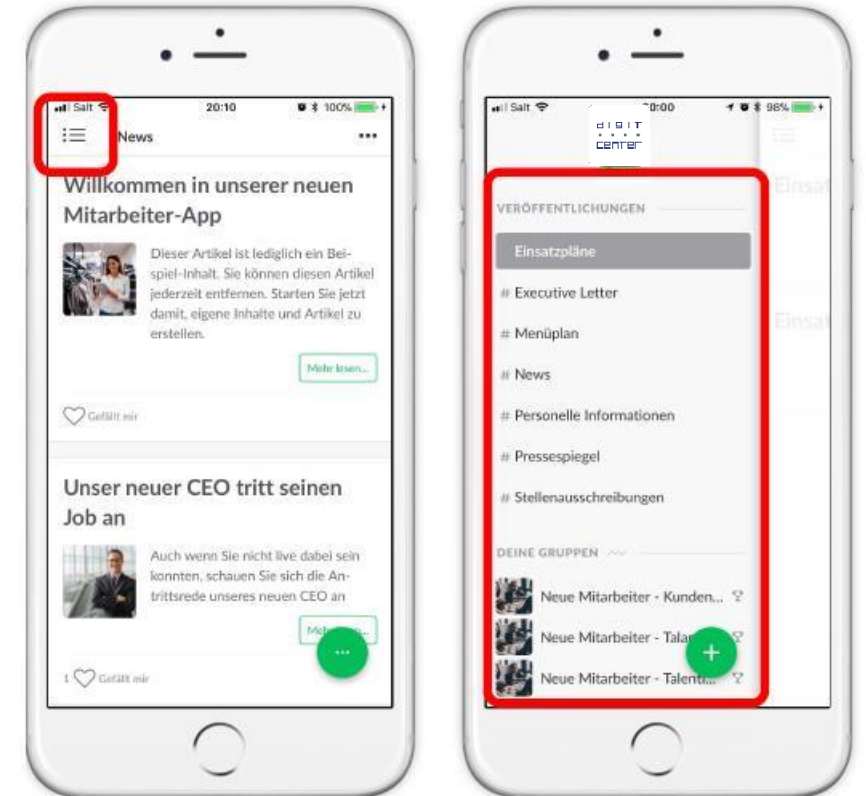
Salt 20:10 100%

News •••

Willkommen in unserer neuen Mitarbeiter-App

Dieser Artikel ist lediglich ein Beispiel-Inhalt. Sie können diesen Artikel jederzeit entfernen. Starten Sie jetzt damit, eigene Inhalte und Artikel zu erstellen.

Mehr lesen...

Gefällt mir

Unser neuer CEO tritt seinen Job an

Auch wenn Sie nicht live dabei sein konnten, schauen Sie sich die Antrittsrede unseres neuen CEO an

Mehr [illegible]

1 Gefällt mir

Salt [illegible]0:00 98%

digit center

Einsat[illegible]

Einsat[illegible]

VERÖFFENTLICHUNGEN

Einsatzpläne

# Executive Letter

# Menüplan

# News

# Personelle Informationen

# Pressespiegel

# Stellenausschreibungen

DEINE GRUPPEN

Neue Mitarbeiter - Kunden...

Neue Mitarbeiter - Tala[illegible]

Neue Mitarbeiter - Talent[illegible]...

+